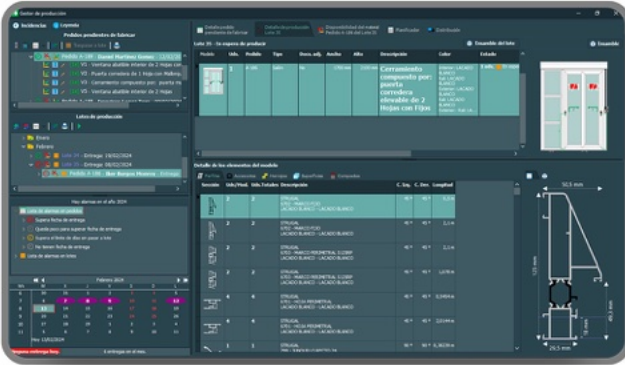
Gestor de producción

Incidencias  Leyenda

Pedidos pendientes de fabricar

Pedido A-148 - Daniel Martínez Gómez
V5 - Ventana abatible interior de 2 Hojas con
V5 - Puerta corredera de 1 Hoja con Malleq
V5 - Cerramiento compuesto por: puerta co
V5 - Ventana abatible interior de 2 Hojas con

Lotes de producción

Enero
Febrero
Lote 29 - Entrega: 16/02/2024
Lote 30 - Entrega: 08/02/2024
Pedido A-190 - Iker Burgos Moreno - Entrega

Hay alarmas en el año 2024

Lista de alarmas al pedido
Supera fecha de entrega
Queda poco para superar fecha de entrega
Supera el límite de días en pasar a lote
No tienen fecha de entrega
Lista de alarmas en lotes

Febrero 2024

| lu | ma | mi | ju | vi | sá | do |
|---|---|---|---|---|---|---|
| 29 | 30 | 31 | 1 | 2 | 3 | 4 |
| 5 | 6 | 7 | 8 | 9 | 10 | 11 |
| 12 | 13 | 14 | 15 | 16 | 17 | 18 |
| 19 | 20 | 21 | 22 | 23 | 24 | 25 |
| 26 | 27 | 28 | 29 | 1 | 2 | 3 |
| 4 | 5 | 6 | 7 | 8 | 9 | 10 |

Hoy: 13/02/2024

Ninguna entrega hoy.  6 entregas en el mes.

Detalle pedido pendiente de fabricar
Detalle de producción Lote 30
Disponibilidad del material Pedido A-190 del Lote 30
Planificador
Distribución

Lote 30 - Se expone el producto  Ensamble del lote  Ensamble

| Pedido | Uds. | Pedido | Tipo | Docs. adj. | Ancho | Alto | Descripción | Color | Estado |
|---|---|---|---|---|---|---|---|---|---|
| | 1 | P-190 | Salón | No | 1700 mm | 2100 mm | Cerramiento compuesto por: puerta corredera elevable de 2 Hojas con Fijos | Exterior: LACADO BLANCO Interior: LACADO BLANCO | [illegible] |

Detalle de los elementos del modelo

Perfiles  Accesorios  Herrajes  Buenoflotas  Compactos

| Sección | Uds/Mod. | Uds.Totales | Descripción | C. Izq. | C. Der. | Longitud |
|---|---|---|---|---|---|---|
| | 2 | 2 | STRUGAL STEI - MARCO FIJO LACADO BLANCO - LACADO BLANCO | 45 º | 45 º | 5,2 m |
| | 2 | 2 | STRUGAL STEI - MARCO FIJO LACADO BLANCO - LACADO BLANCO | 45 º | 45 º | 2,1 m |
| | 2 | 2 | STRUGAL STEI - MARCO PERIMETRAL ELEBBP LACADO BLANCO - LACADO BLANCO | 45 º | 45 º | 1,678 m |
| | 2 | 2 | STRUGAL STEI - MARCO PERIMETRAL ELEBBP LACADO BLANCO - LACADO BLANCO | 45 º | 45 º | 2,1 m |
| | 4 | 4 | STRUGAL STEI - HOJA PERIMETRAL LACADO BLANCO - LACADO BLANCO | 45 º | 45 º | 0,948 m |
| | 4 | 4 | STRUGAL STEI - HOJA PERIMETRAL LACADO BLANCO - LACADO BLANCO | 45 º | 45 º | 2,014 m |
| | 1 | 1 | STRUGAL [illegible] | 90 º | 90 º | 0,3619 m |

50,5 mm
125 mm
46,5 mm
20,5 mm